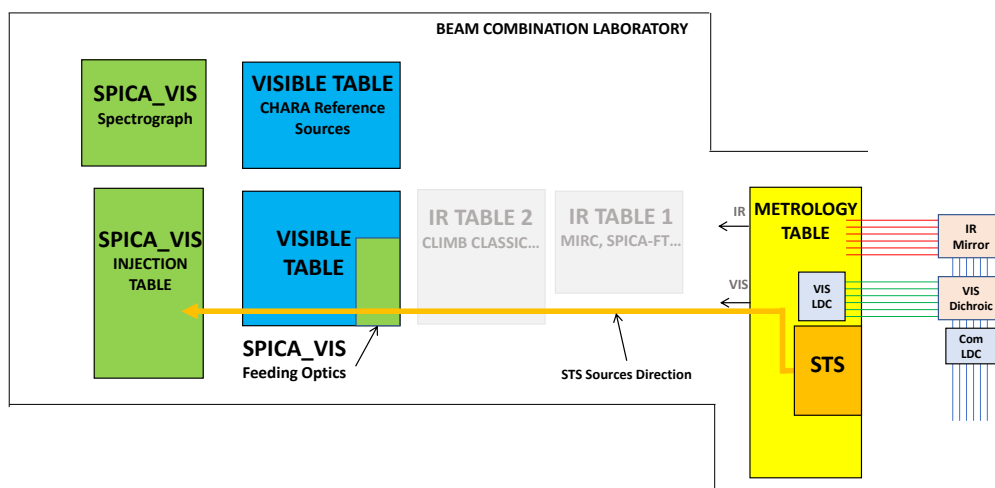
BEAM COMBINATION LABORATORY

SPICA_VIS
Spectrograph

VISIBLE TABLE
CHARA Reference Sources

SPICA_VIS
INJECTION TABLE

VISIBLE TABLE

IR TABLE 2
CLIMB CLASSIC...

IR TABLE 1
MIRC, SPICA-FT...

IR

VIS

METROLOGY TABLE

VIS LDC

STS

IR Mirror

VIS Dichroic

Com LDC

SPICA_VIS
Feeding Optics

STS Sources Direction